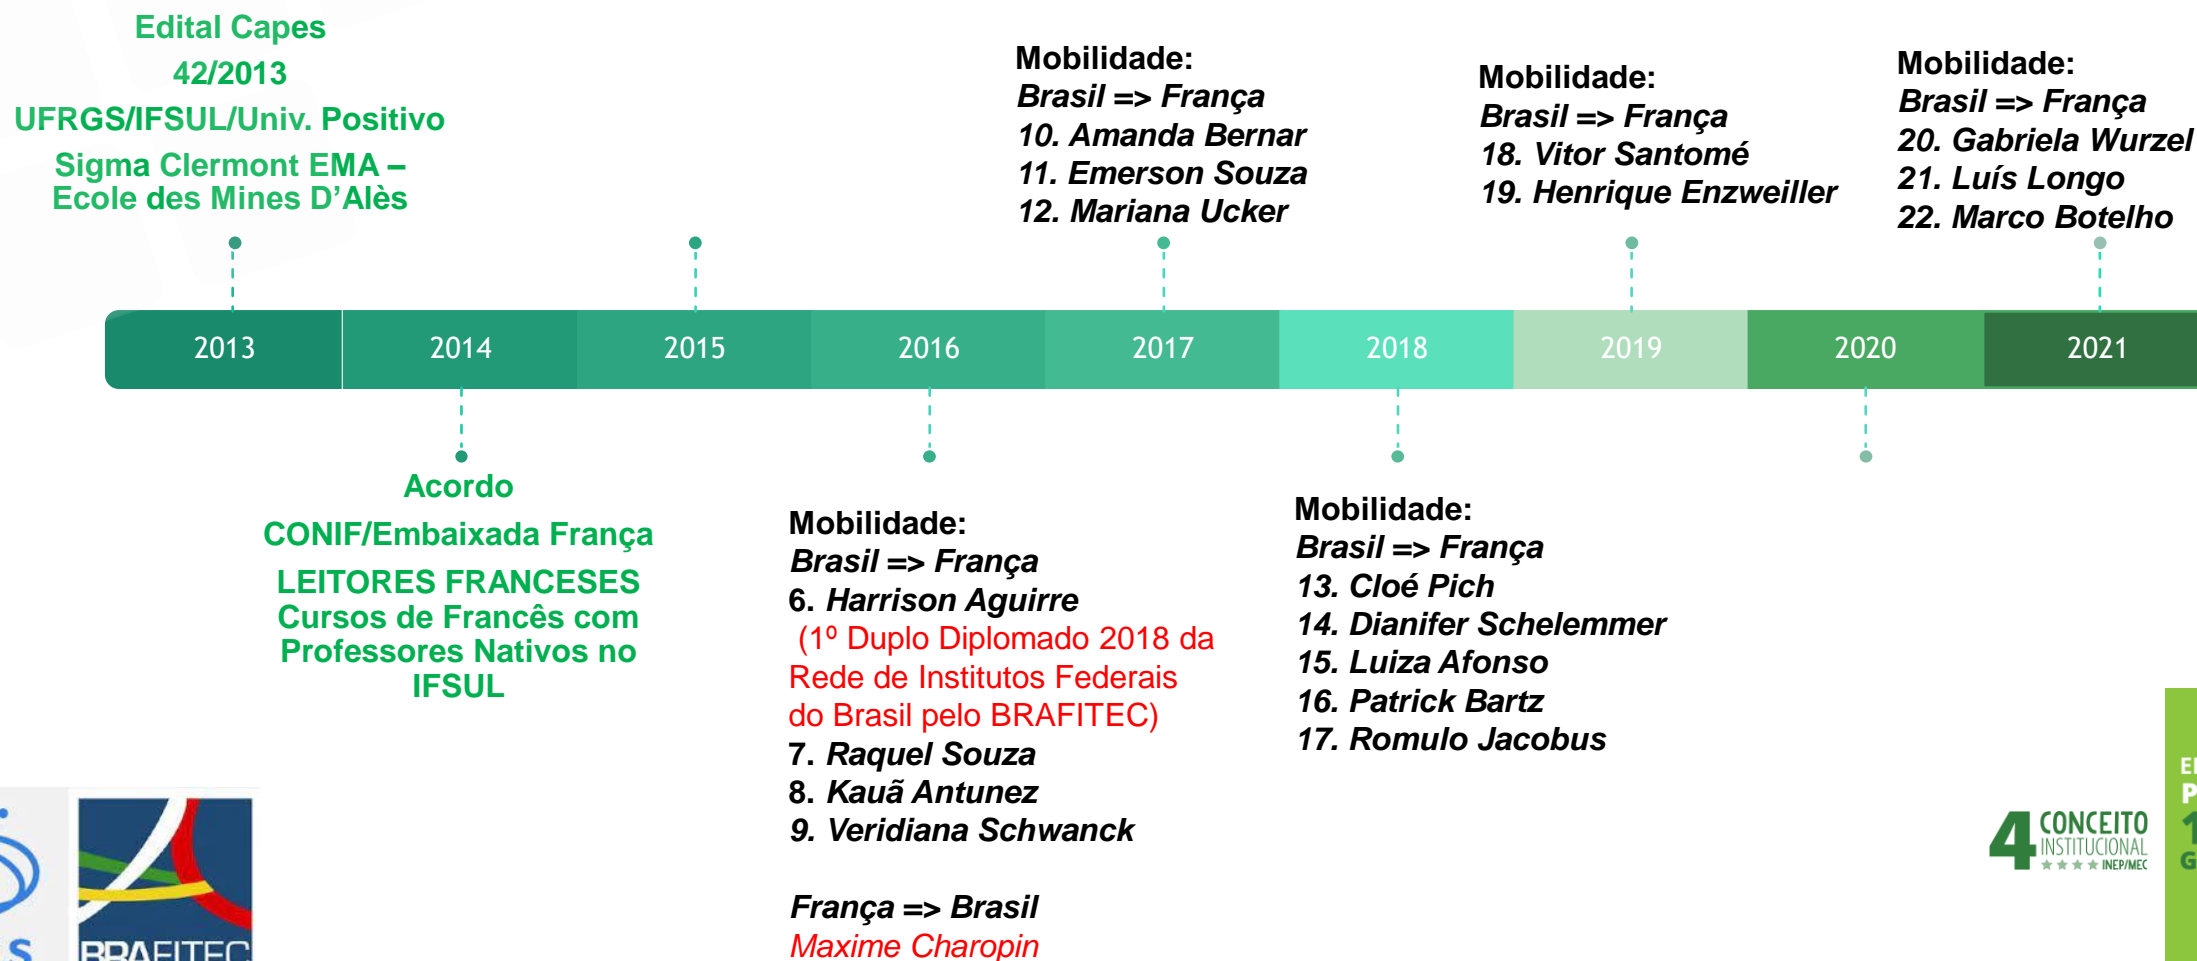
Edital Capes
42/2013
UFRGS/IFSUL/Univ. Positivo
Sigma Clermont EMA – Ecole des Mines D'Alès

Mobilidade:
Brasil => França
10. Amanda Bernar
11. Emerson Souza
12. Mariana Ucker

Mobilidade:
Brasil => França
18. Vitor Santomé
19. Henrique Enzweiller

Mobilidade:
Brasil => França
20. Gabriela Wurzel
21. Luís Longo
22. Marco Botelho

| 2013 | 2014 | 2015 | 2016 | 2017 | 2018 | 2019 | 2020 | 2021 |
|---|---|---|---|---|---|---|---|---|

Acordo
CONIF/Embaixada França
LEITORES FRANCESES
Cursos de Francês com Professores Nativos no IFSUL

Mobilidade:
Brasil => França
6. Harrison Aguirre
(1º Duplo Diplomado 2018 da Rede de Institutos Federais do Brasil pelo BRAFITEC)
7. Raquel Souza
8. Kauã Antunez
9. Veridiana Schwanck

França => Brasil
Maxime Charopin

Mobilidade:
Brasil => França
13. Cloé Pich
14. Dianifer Schelemmer
15. Luiza Afonso
16. Patrick Bartz
17. Romulo Jacobus

S
BRAFITEC

4 CONCEITO INSTITUCIONAL INEP/MEC

E
P
1
G